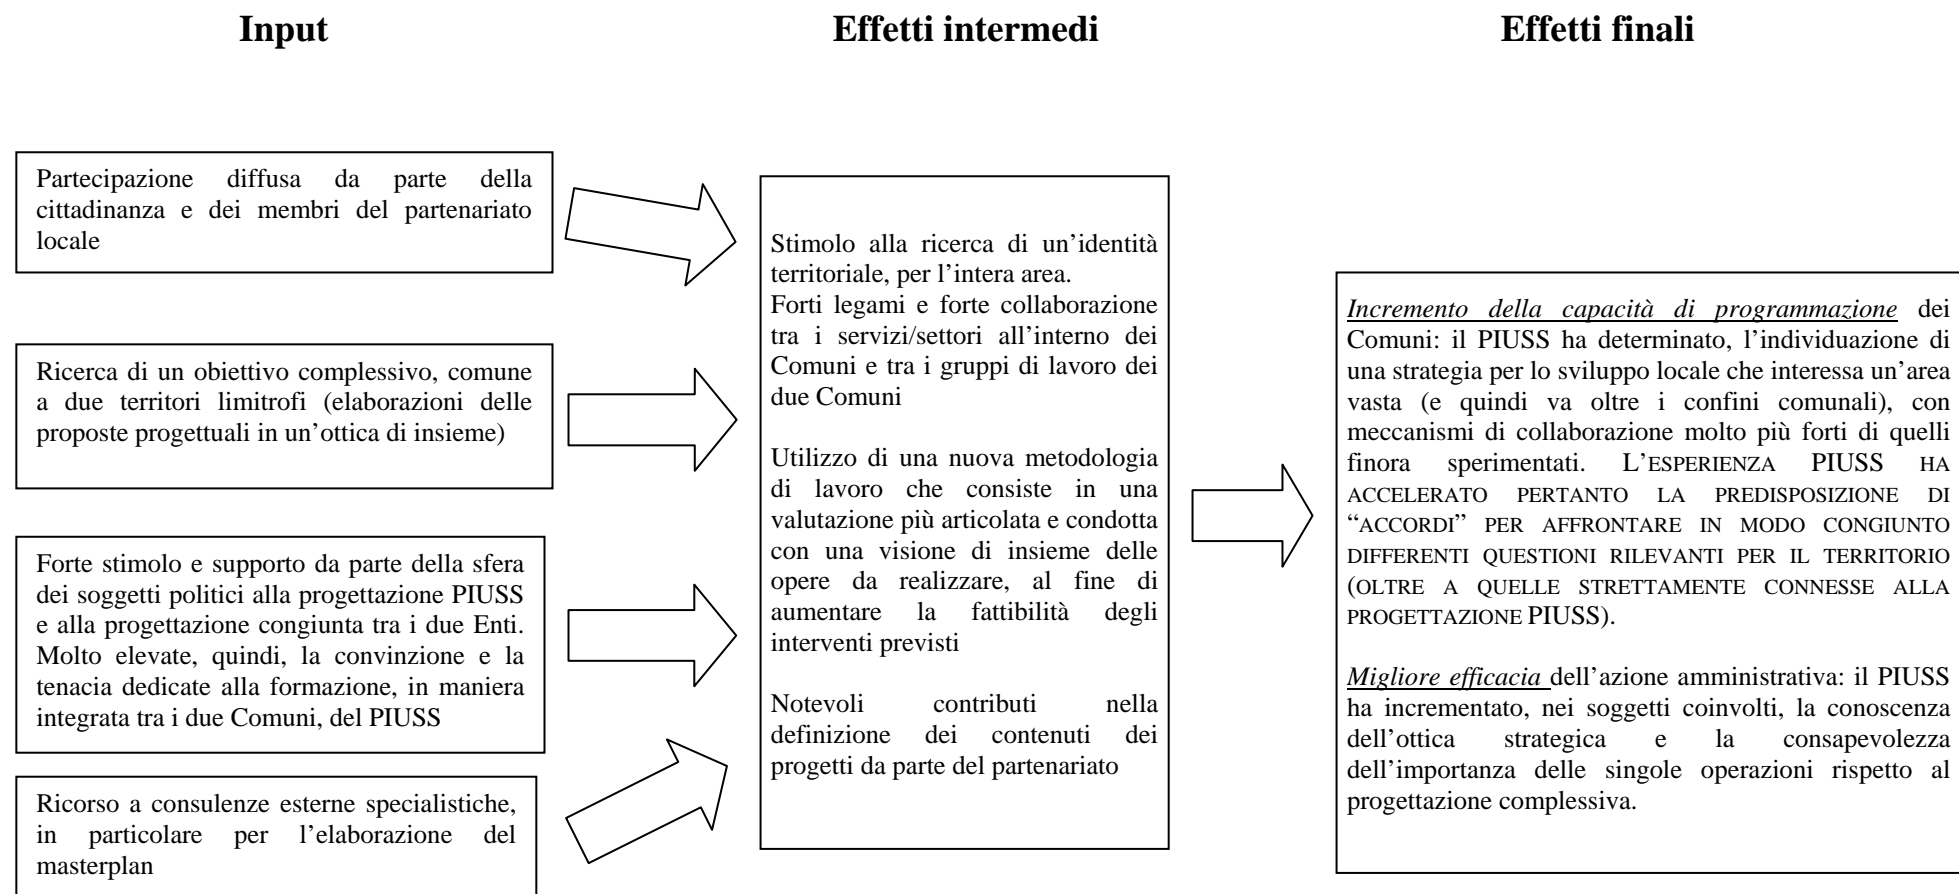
**Input**

**Effetti intermedi**

**Effetti finali**

Partecipazione diffusa da parte della cittadinanza e dei membri del partenariato locale

Ricerca di un obiettivo complessivo, comune a due territori limitrofi (elaborazioni delle proposte progettuali in un'ottica di insieme)

Forte stimolo e supporto da parte della sfera dei soggetti politici alla progettazione PIUSS e alla progettazione congiunta tra i due Enti. Molto elevate, quindi, la convinzione e la tenacia dedicate alla formazione, in maniera integrata tra i due Comuni, del PIUSS

Ricorso a consulenze esterne specialistiche, in particolare per l'elaborazione del masterplan

Stimolo alla ricerca di un'identità territoriale, per l'intera area.
Forti legami e forte collaborazione tra i servizi/settori all'interno dei Comuni e tra i gruppi di lavoro dei due Comuni

Utilizzo di una nuova metodologia di lavoro che consiste in una valutazione più articolata e condotta con una visione di insieme delle opere da realizzare, al fine di aumentare la fattibilità degli interventi previsti

Notevoli contributi nella definizione dei contenuti dei progetti da parte del partenariato

*Incremento della capacità di programmazione* dei Comuni: il PIUSS ha determinato, l'individuazione di una strategia per lo sviluppo locale che interessa un'area vasta (e quindi va oltre i confini comunali), con meccanismi di collaborazione molto più forti di quelli finora sperimentati. L'ESPERIENZA PIUSS HA ACCELERATO PERTANTO LA PREDISPOSIZIONE DI "ACCORDI" PER AFFRONTARE IN MODO CONGIUNTO DIFFERENTI QUESTIONI RILEVANTI PER IL TERRITORIO (OLTRE A QUELLE STRETTAMENTE CONNESSE ALLA PROGETTAZIONE PIUSS).

*Migliore efficacia* dell'azione amministrativa: il PIUSS ha incrementato, nei soggetti coinvolti, la conoscenza dell'ottica strategica e la consapevolezza dell'importanza delle singole operazioni rispetto al progettazione complessiva.